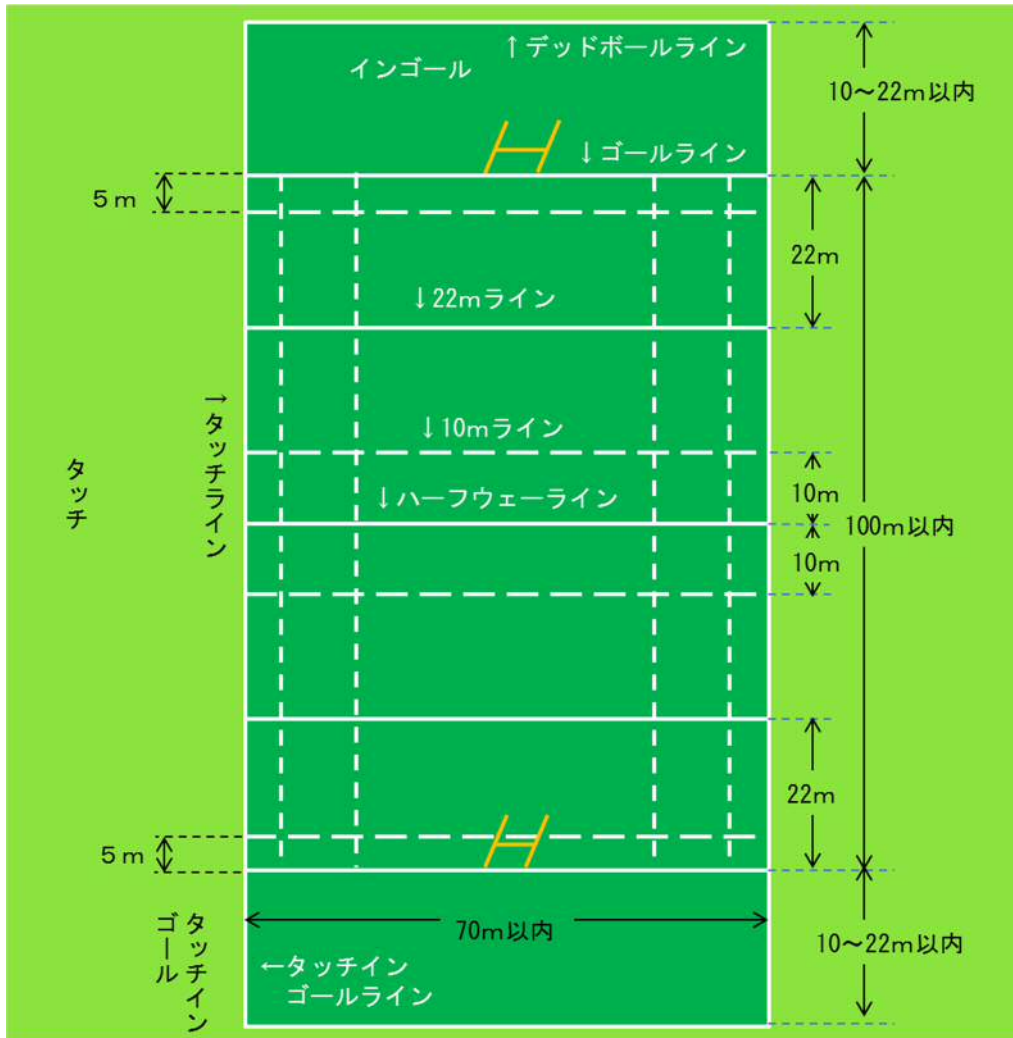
インゴール
↑デッドボールライン
↓ゴールライン
10～22m以内
5ｍ
22m
↓22mライン
→タッチライン
タッチ
↓10mライン
↓ハーフウェーライン
10m
10m
100m以内
22m
5ｍ
タッチインゴール
70m以内
←タッチイン
ゴールライン
10～22m以内